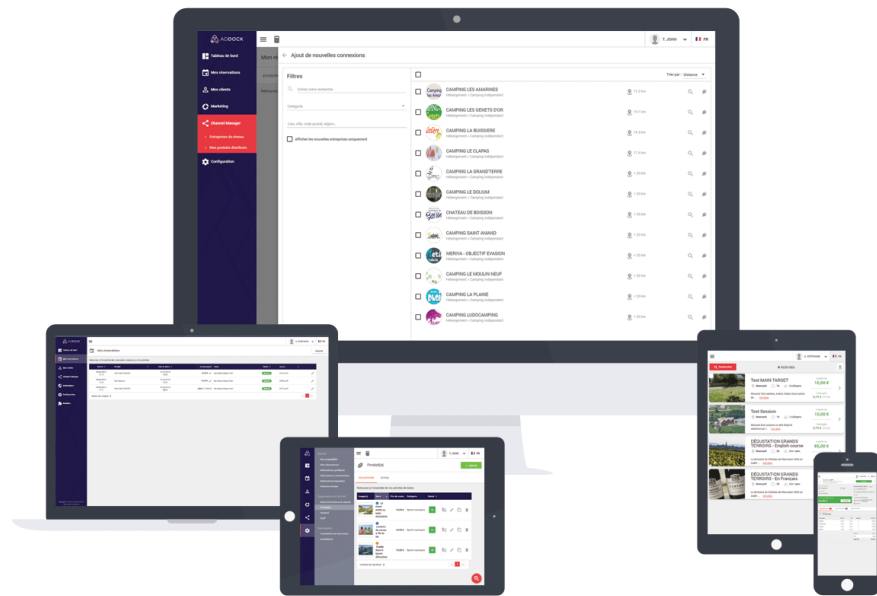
ADDOCK

Tableau de bord

Mes réservations

Mes clients

Marketing

Channel Manager

Entreprises du réseau

Mes produits distribués

Configuration

Ajout de nouvelles connexions

Filtres

Trier par : Distance

CAMPING LES AMARINES
Hébergement > Camping indépendant

CAMPING LES GENETS D'OR
Hébergement > Camping indépendant

CAMPING LA BUISSIERE
Hébergement > Camping indépendant

CAMPING LE CLAPAS
Hébergement > Camping indépendant

CAMPING LA GRANGETERRE
Hébergement > Camping indépendant

CAMPING LE DOLIUM
Hébergement > Camping indépendant

CHATEAU DE BOISSON
Hébergement > Camping indépendant

CAMPING SAINT AMAND
Hébergement > Camping indépendant

MERVIA - OBJECTIF EVASION
Hébergement > Camping indépendant

CAMPING LE MOULIN NEUF
Hébergement > Camping indépendant

CAMPING LA PLAINE
Hébergement > Camping indépendant

CAMPING LUDOCAMPING
Hébergement > Camping indépendant

Afficher les nouvelles entreprises uniquement

Mes réservations

Produits

Test MAIN TARGET

Test Saison

DÉGUSTATION GRANDS TERROIRS - English course

DÉGUSTATION GRANDS TERROIRS - En Français

15,00 €

15,00 €

85,00 €

65,00 €